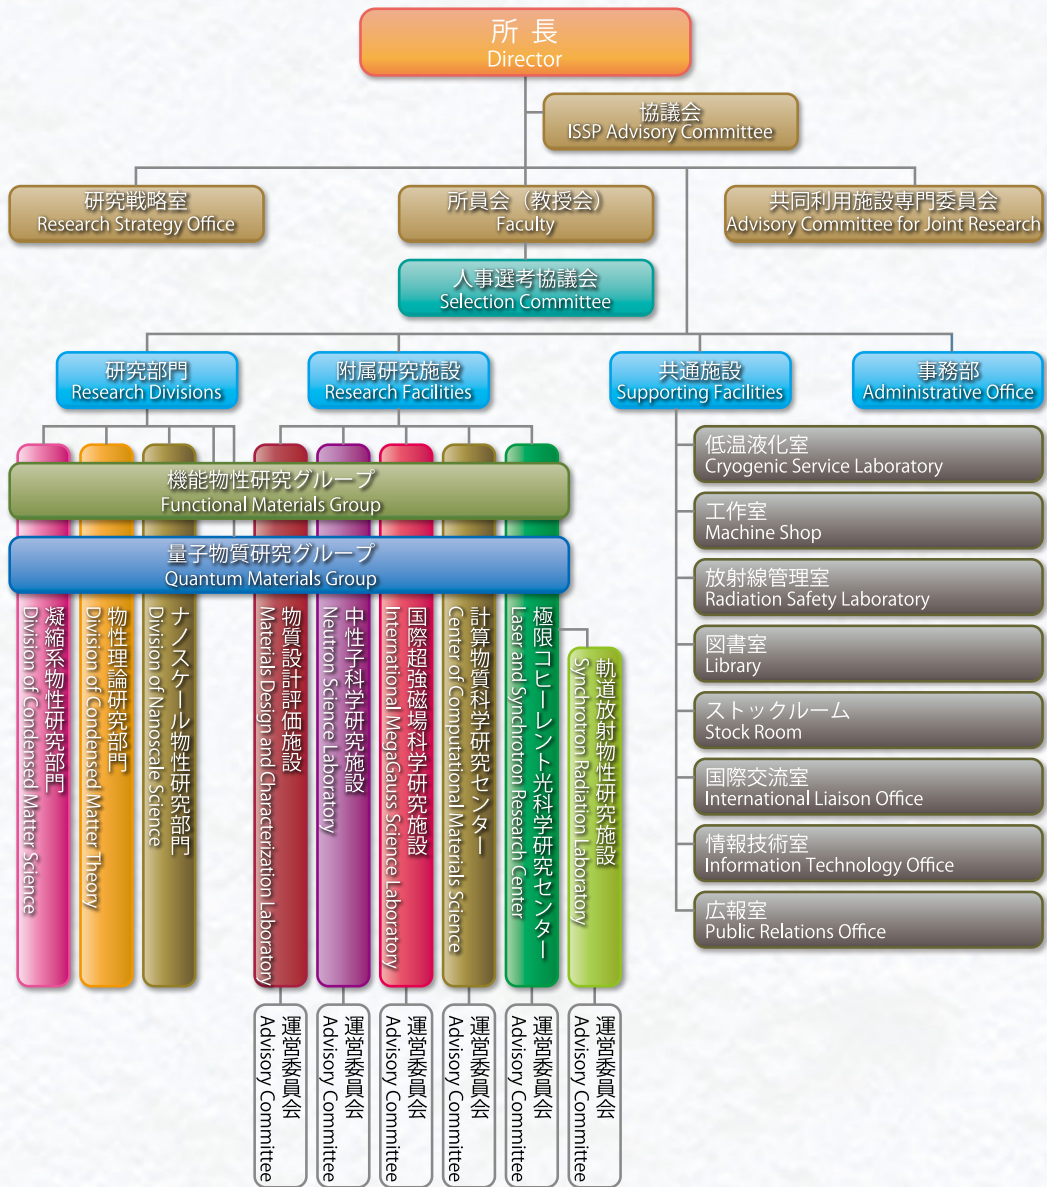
所 長
Director

協議会
ISSP Advisory Committee

研究戦略室
Research Strategy Office

所員会（教授会）
Faculty

共同利用施設専門委員会
Advisory Committee for Joint Research

人事選考協議会
Selection Committee

研究部門
Research Divisions

附属研究施設
Research Facilities

共通施設
Supporting Facilities

事務部
Administrative Office

機能物性研究グループ
Functional Materials Group

量子物質研究グループ
Quantum Materials Group

凝縮系物性研究部門
Division of Condensed Matter Science

物性理論研究部門
Division of Condensed Matter Theory

ナノスケール物性研究部門
Division of Nanoscale Science

物質設計評価施設
Materials Design and Characterization Laboratory

中性子科学研究施設
Neutron Science Laboratory

国際超強磁場科学研究施設
International MegaGauss Science Laboratory

計算物質科学研究センター
Center of Computational Materials Science

極限コヒーレント光科学研究センター
Laser and Synchrotron Research Center

軌道放射物性研究施設
Synchrotron Radiation Laboratory

運営委員会
Advisory Committee

運営委員会
Advisory Committee

運営委員会
Advisory Committee

運営委員会
Advisory Committee

運営委員会
Advisory Committee

運営委員会
Advisory Committee

低温液化室
Cryogenic Service Laboratory

工作室
Machine Shop

放射線管理室
Radiation Safety Laboratory

図書室
Library

ストックルーム
Stock Room

国際交流室
International Liaison Office

情報技術室
Information Technology Office

広報室
Public Relations Office